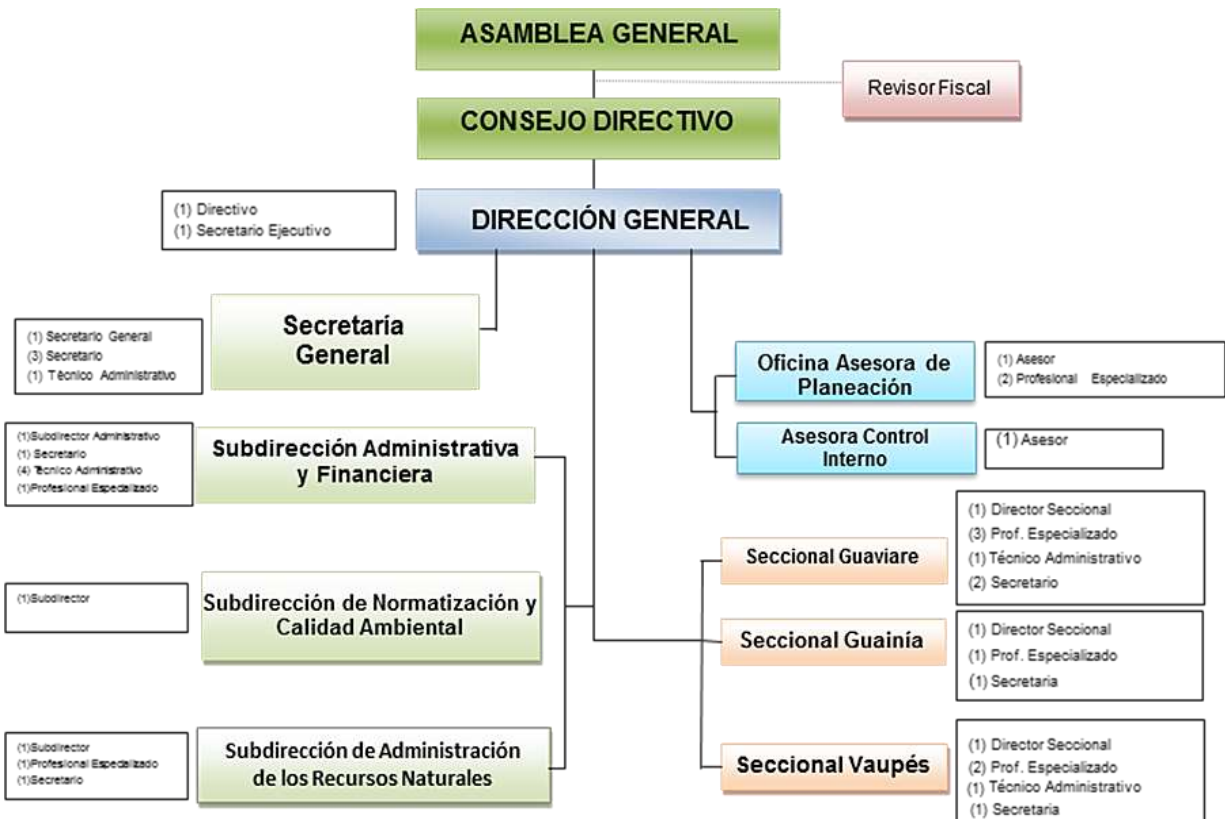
ASAMBLEA GENERAL

Revisor Fiscal

CONSEJO DIRECTIVO

(1) Directivo
(1) Secretario Ejecutivo

DIRECCIÓN GENERAL

(1) Secretario General
(3) Secretario
(1) Técnico Administrativo

Secretaría General

Oficina Asesora de Planeación

(1) Asesor
(2) Profesional Especializado

Asesora Control Interno

(1) Asesor

(1)Subdirector Administrativo
(1) Secretario
(4) Técnico Administrativo
(1)Profesional Especializado

Subdirección Administrativa y Financiera

Seccional Guaviare

(1) Director Seccional
(3) Prof. Especializado
(1) Técnico Administrativo
(2) Secretario

(1)Subdirector

Subdirección de Normatización y Calidad Ambiental

Seccional Guainía

(1) Director Seccional
(1) Prof. Especializado
(1) Secretaria

(1)Subdirector
(1)Profesional Especializado
(1)Secretario

Subdirección de Administración de los Recursos Naturales

Seccional Vaupés

(1) Director Seccional
(2) Prof. Especializado
(1) Técnico Administrativo
(1) Secretaria